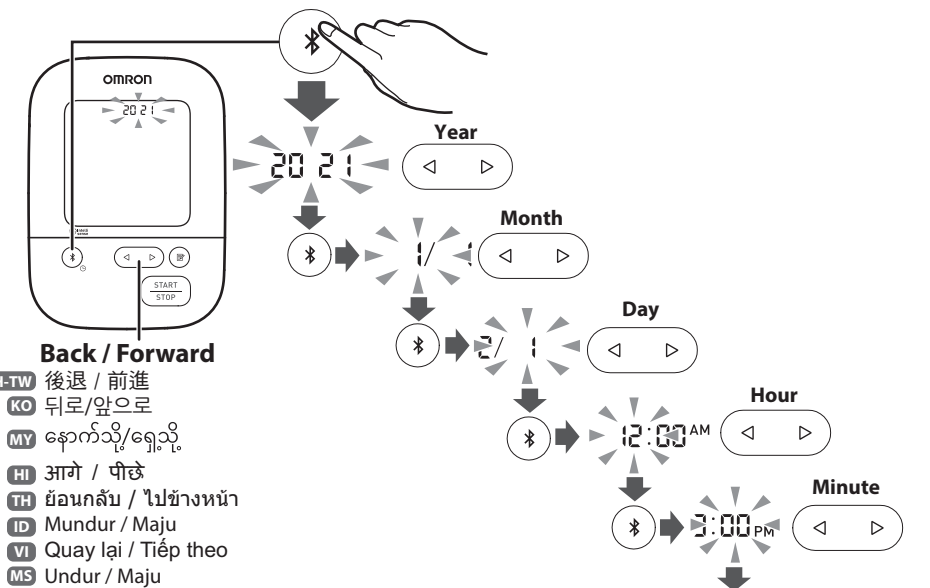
OMRON
2021
START STOP
Back / Forward
-TW 後退 / 前進
KO 뒤로/앞으로
MY နောက်သို့/ရှေ့သို့
HI आगे / पीछे
TH ย้อนกลับ / ไปข้างหน้า
ID Mundur / Maju
VI Quay lại / Tiếp theo
MS Undur / Maju
2021
Year
1/ 1
Month
2/ 1
Day
12:00 AM
Hour
3:00 PM
Minute